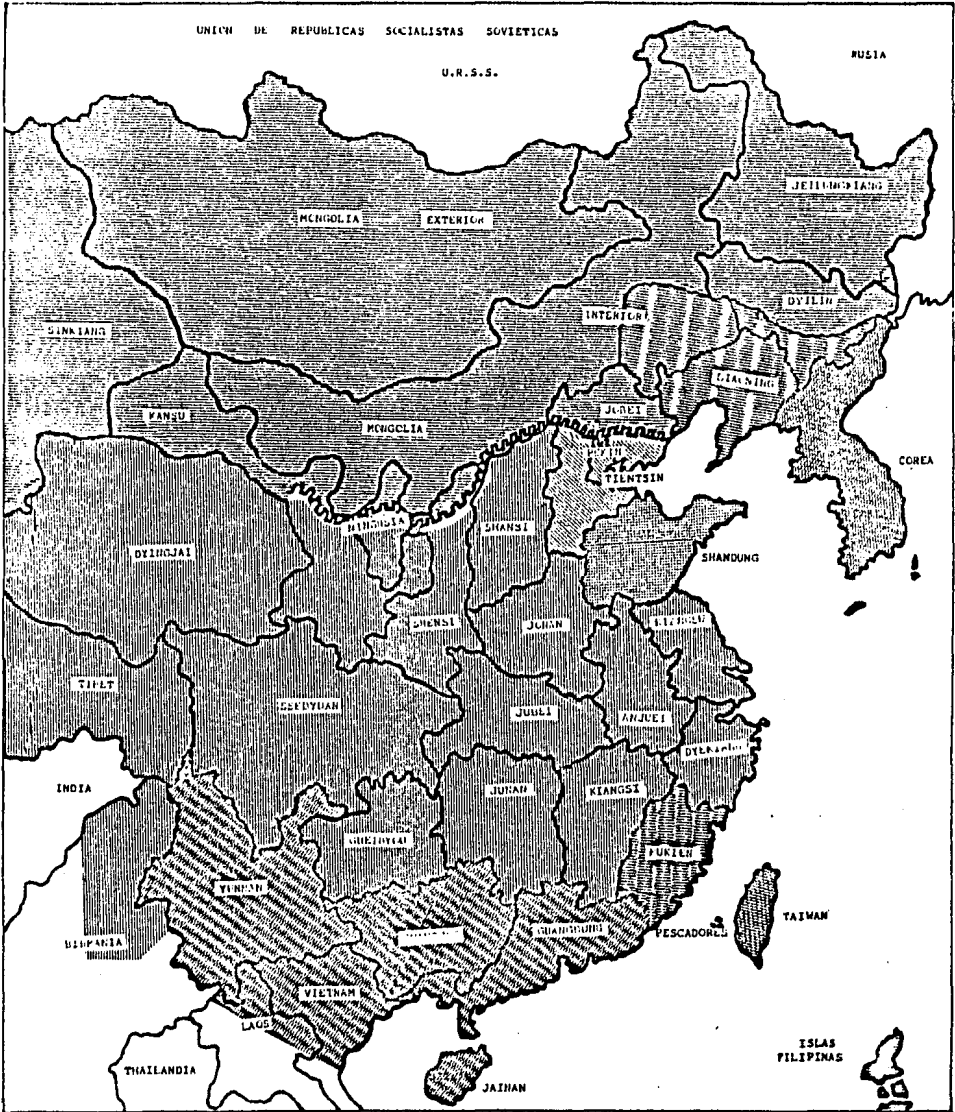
UNION DE REPUBLICAS SOCIALISTAS SOVIETICAS

U.R.S.S.

RUSIA

JEILUNGDIANG

MONGOLIA EXTERIOR

DYILIN

SINKIANG

INTERIOR

LIAONING

KANSU

MONGOLIA

JUBEI

COREA

TIENTSIN

NINGSIA

SHANSI

DYINGJAI

SHANDUNG

SHENSI

JONAN

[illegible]

TIBET

SEEDYUAN

JUBEI

ANJUEI

INDIA

JUNAN

KIANGSI

DYE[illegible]

GUEIDYIAU

FUKIEN

YUNNAN

TAIWAN

BIRMANIA

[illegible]

GUANGDUNG

PESCADORES

VIETNAM

LAOS

ISLAS FILIPINAS

THAILANDIA

JAINAN